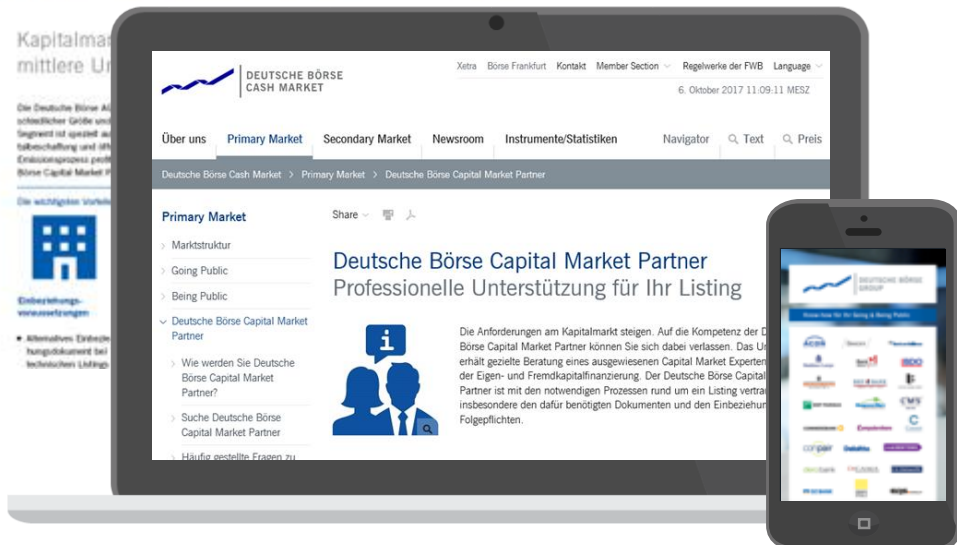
Kapitalmar
mittlere U

Die Deutsche Börse A
schiedlicher Größe und
Segment ist speziell au
talbeschaffung und Id
Emissionsprozess profi
Börse Capital Market P

Die wichtigsten Vorteile

Einbeziehungs-
voraussetzungen

• Alternatives Einbezie
hungsdokument bei
technischen Listings

DEUTSCHE BÖRSE
CASH MARKET

Xetra   Börse Frankfurt   Kontakt   Member Section   Regelwerke der FWB   Language

6. Oktober 2017 11:09:11 MESZ

Über uns   Primary Market   Secondary Market   Newsroom   Instrumente/Statistiken   Navigator   Text   Preis

Deutsche Börse Cash Market > Primary Market > Deutsche Börse Capital Market Partner

Primary Market

Marktstruktur

Going Public

Being Public

Deutsche Börse Capital Market Partner

Wie werden Sie Deutsche Börse Capital Market Partner?

Suche Deutsche Börse Capital Market Partner

Häufig gestellte Fragen zu

Share

Deutsche Börse Capital Market Partner
Professionelle Unterstützung für Ihr Listing

Die Anforderungen am Kapitalmarkt steigen. Auf die Kompetenz der D
Börse Capital Market Partner können Sie sich dabei verlassen. Das U
erhält gezielte Beratung eines ausgewiesenen Capital Market Experten
der Eigen- und Fremdkapitalfinanzierung. Der Deutsche Börse Capital
Partner ist mit den notwendigen Prozessen rund um ein Listing vertrau
insbesondere den dafür benötigten Dokumenten und den Einbeziehun
Folgepflichten.

DEUTSCHE BÖRSE
GROUP

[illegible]

ACON   BDO   CMS   Deloitte